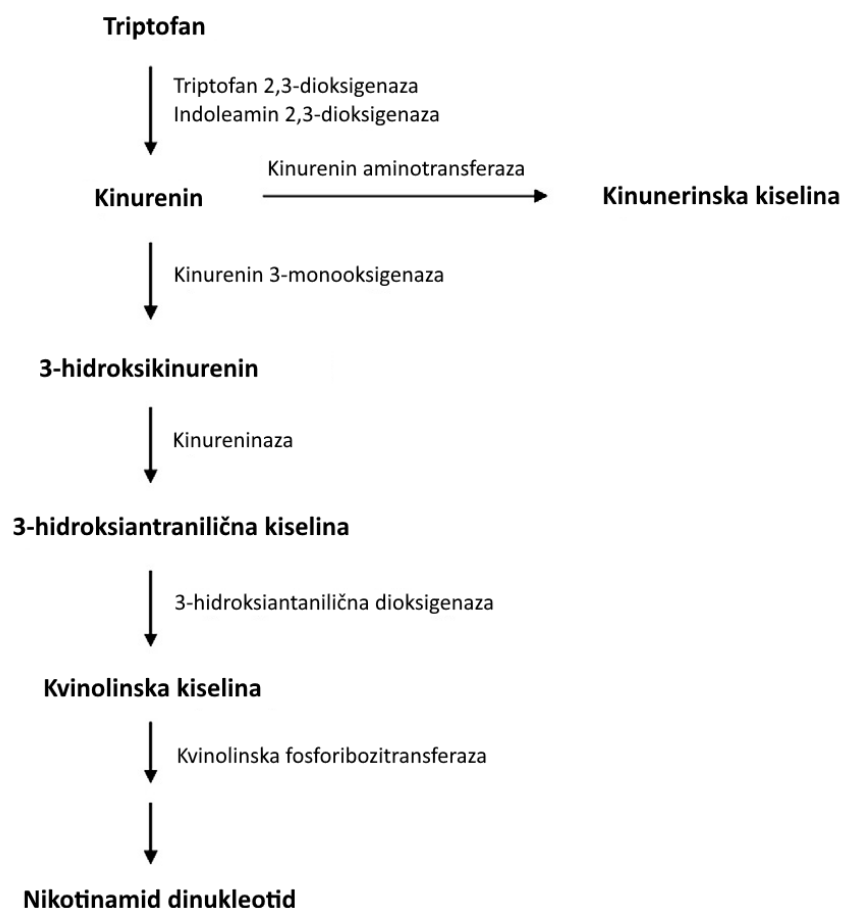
Triptofan

Triptofan 2,3-dioksigenaza
Indoleamin 2,3-dioksigenaza

Kinurenin

Kinurenin aminotransferaza

Kinunerinska kiselina

Kinurenin 3-monooksigenaza

3-hidroksikinurenin

Kinureninaza

3-hidroksiantranilična kiselina

3-hidroksiantanilična dioksigenaza

Kvinolinska kiselina

Kvinolinska fosforibozitransferaza

Nikotinamid dinukleotid